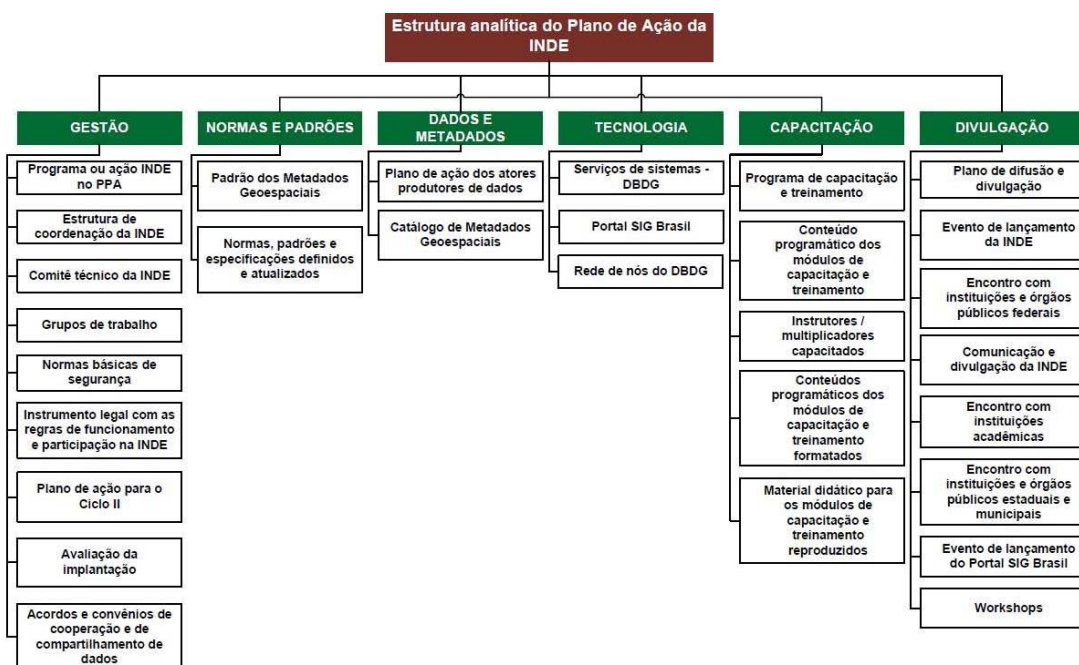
Estrutura analítica do Plano de Ação da INDE

GESTÃO

Programa ou ação INDE no PPA

Estrutura de coordenação da INDE

Comitê técnico da INDE

Grupos de trabalho

Normas básicas de segurança

Instrumento legal com as regras de funcionamento e participação na INDE

Plano de ação para o Ciclo II

Avaliação da implantação

Acordos e convênios de cooperação e de compartilhamento de dados

NORMAS E PADRÕES

Padrão dos Metadados Geoespaciais

Normas, padrões e especificações definidos e atualizados

DADOS E METADADOS

Plano de ação dos atores produtores de dados

Catálogo de Metadados Geoespaciais

TECNOLOGIA

Serviços de sistemas - DBDG

Portal SIG Brasil

Rede de nós do DBDG

CAPACITAÇÃO

Programa de capacitação e treinamento

Conteúdo programático dos módulos de capacitação e treinamento

Instrutores / multiplicadores capacitados

Conteúdos programáticos dos módulos de capacitação e treinamento formatados

Material didático para os módulos de capacitação e treinamento reproduzidos

DIVULGAÇÃO

Plano de difusão e divulgação

Evento de lançamento da INDE

Encontro com instituições e órgãos públicos federais

Comunicação e divulgação da INDE

Encontro com instituições acadêmicas

Encontro com instituições e órgãos públicos estaduais e municipais

Evento de lançamento do Portal SIG Brasil

Workshops